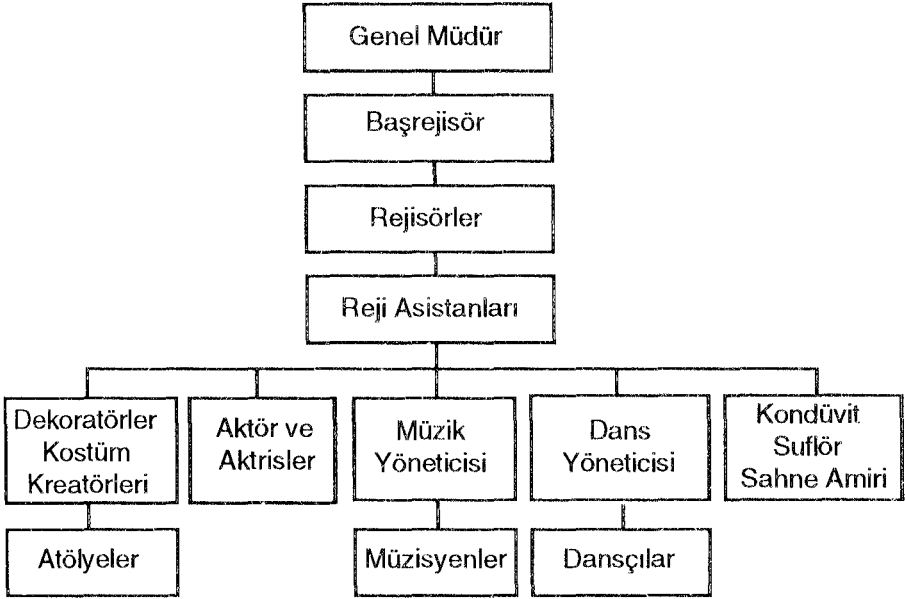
Genel Müdür

Başrejisör

Rejisörler

Reji Asistanları

Dekoratörler Kostüm Kreatörleri

Aktör ve Aktrisler

Müzik Yöneticisi

Dans Yöneticisi

Kondüvit Suflör Sahne Amiri

Atölyeler

Müzisyenler

Dansçılar